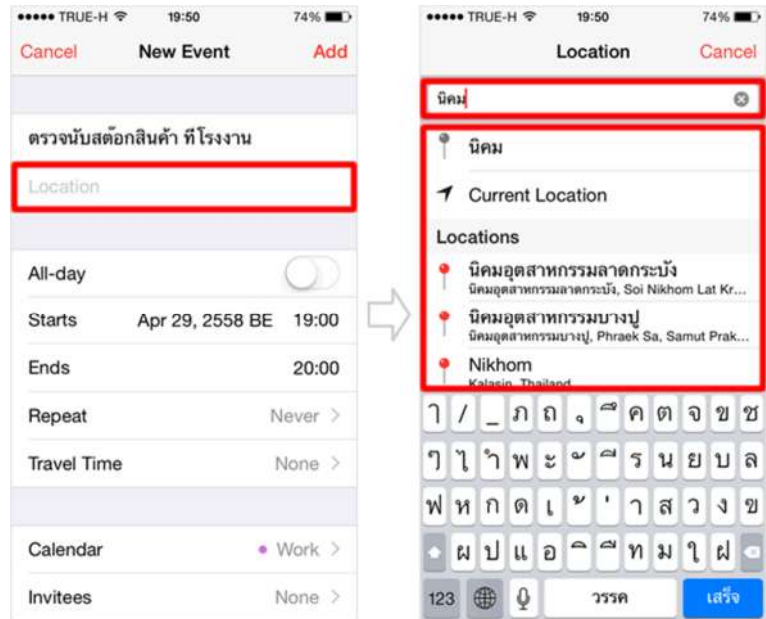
●●●●● TRUE-H 19:50 74%

Cancel New Event Add

ตรวจนับสต๊อกสินค้า ที่โรงงาน

Location

All-day

Starts Apr 29, 2558 BE 19:00

Ends 20:00

Repeat Never >

Travel Time None >

Calendar Work >

Invitees None >

●●●●● TRUE-H 19:50 74%

Location Cancel

นิคม

นิคม

Current Location

Locations

นิคมอุตสาหกรรมลาดกระบัง
นิคมอุตสาหกรรมลาดกระบัง, Soi Nikhom Lat Kr...

นิคมอุตสาหกรรมบางปู
นิคมอุตสาหกรรมบางปู, Phraek Sa, Samut Prak...

Nikhom
Kalasin, Thailand

ๅ / _ ภ ถ ุ ึ ค ต จ ข ช

ๆ ไ ำ พ ะ ั ี ร น ย บ ล

ฟ ห ก ด เ ้ ่ า ส ว ง ฃ

ผ ป แ อ ิ ื ท ม ใ ฝ

123 วรรค เสร็จ